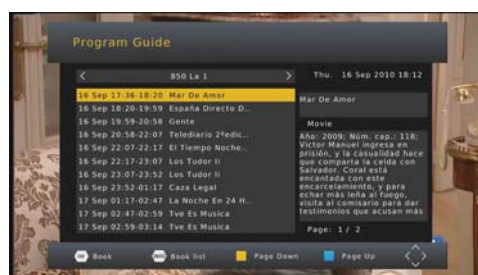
Program Guide

<

850 La 1

>

Thu. 16 Sep 2010 18:12

16 Sep 17:36-18:20 Mar De Amor
16 Sep 18:20-19:59 España Directo D..
16 Sep 19:59-20:58 Gente
16 Sep 20:58-22:07 Telediario 2ªedic...
16 Sep 22:07-22:17 El Tiempo Noche..
16 Sep 22:17-23:07 Los Tudor Ii
16 Sep 23:07-23:52 Los Tudor Ii
16 Sep 23:52-01:17 Caza Legal
17 Sep 01:17-02:47 La Noche En 24 H..
17 Sep 02:47-02:59 Tve Es Musica
17 Sep 02:59-03:14 Tve Es Musica

Mar De Amor

Movie

Año: 2009; Núm. cap.: 118; Víctor Manuel ingresa en prisión, y la casualidad hace que comparta la celda con Salvador. Coral está encantada con este encarcelamiento, y para echar más leña al fuego, visita al comisario para dar testimonios que acusan más

Page: 1/ 2

OK Book

INFO Book list

Page Down

Page Up